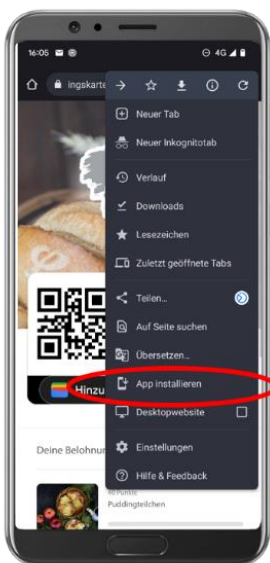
16:05

4G

ingskarte

Neuer Tab

Neuer Inkognitotab

Verlauf

Downloads

Lesezeichen

Zuletzt geöffnete Tabs

Teilen...

Auf Seite suchen

Übersetzen...

App installieren

Desktopwebsite

Einstellungen

Hilfe & Feedback

Hinzu

Deine Belohnun

40 Punkte

Puddingteilchen